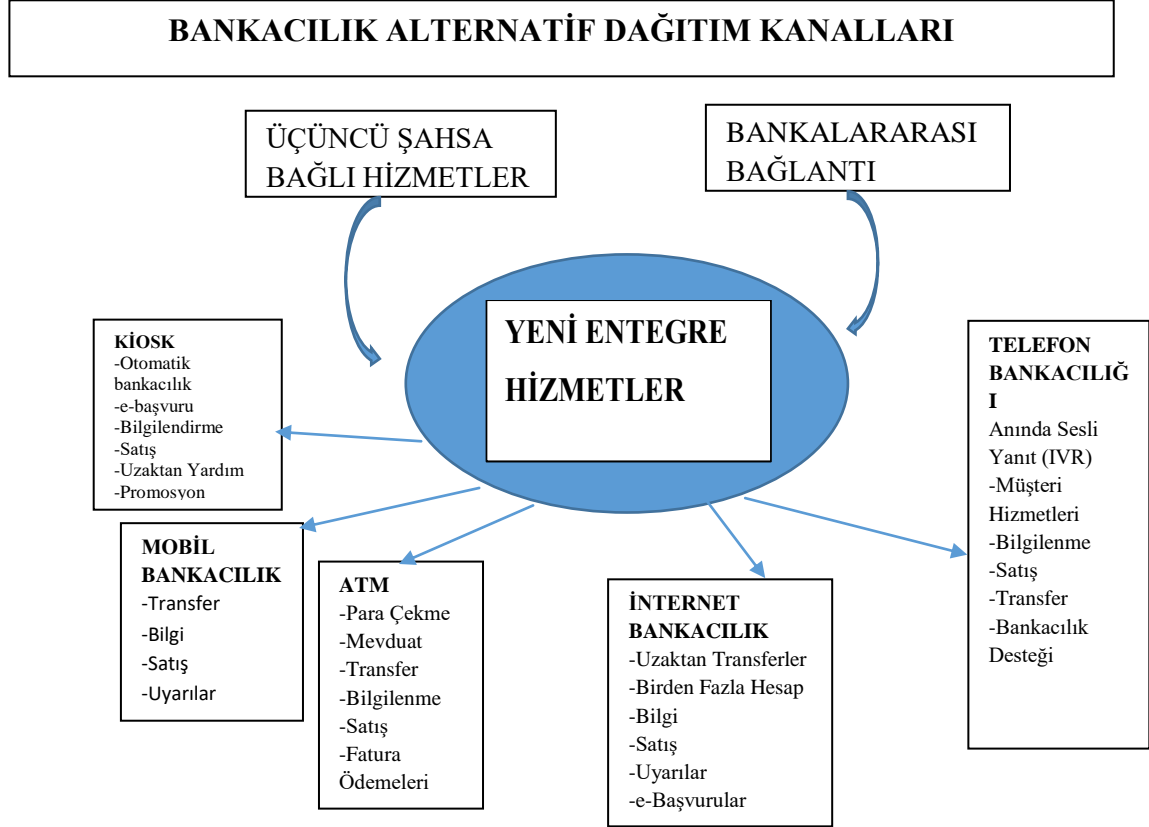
BANKACILIK ALTERNATİF DAĞITIM KANALLARI

ÜÇÜNCÜ ŞAHSA BAĞLI HİZMETLER

BANKALARARASI BAĞLANTI

YENİ ENTEGRE HİZMETLER

KİOSK
-Otomatik bankacılık
-e-başvuru
-Bilgilendirme
-Satış
-Uzaktan Yardım
-Promosyon

TELEFON BANKACILIĞI
Anında Sesli Yanıt (IVR)
-Müşteri Hizmetleri
-Bilgilenme
-Satış
-Transfer
-Bankacılık Desteği

MOBİL BANKACILIK
-Transfer
-Bilgi
-Satış
-Uyarılar

ATM
-Para Çekme
-Mevduat
-Transfer
-Bilgilenme
-Satış
-Fatura Ödemeleri

İNTERNET BANKACILIK
-Uzaktan Transferler
-Birden Fazla Hesap
-Bilgi
-Satış
-Uyarılar
-e-Başvurular